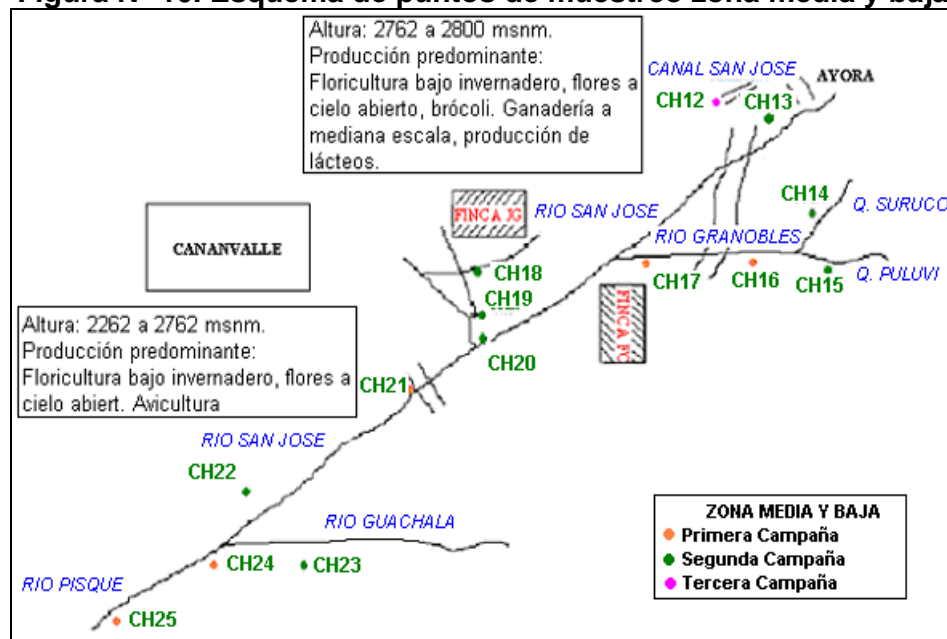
Figura N° 10. Esquema de puntos de muestreo zona media y baja

Altura: 2762 a 2800 msnm.
Producción predominante:
Floricultura bajo invernadero, flores a cielo abierto, brócoli. Ganadería a mediana escala, producción de lácteos.

CANAL SAN JOSE
AYORA
CH12
CH13
CH14
Q. SURUCO
FINCA JG
RIO SAN JOSE
CANANVALLE
RIO GRANOBLES
CH18
CH17
CH16
CH15
Q. PULUVI
FINCA PC
CH19

Altura: 2262 a 2762 msnm.
Producción predominante:
Floricultura bajo invernadero, flores a cielo abiert. Avicultura

CH20
CH21
RIO SAN JOSE
CH22
RIO GUACHALA
CH24
CH23
RIO PISQUE
CH25

ZONA MEDIA Y BAJA
Primera Campaña
Segunda Campaña
Tercera Campaña